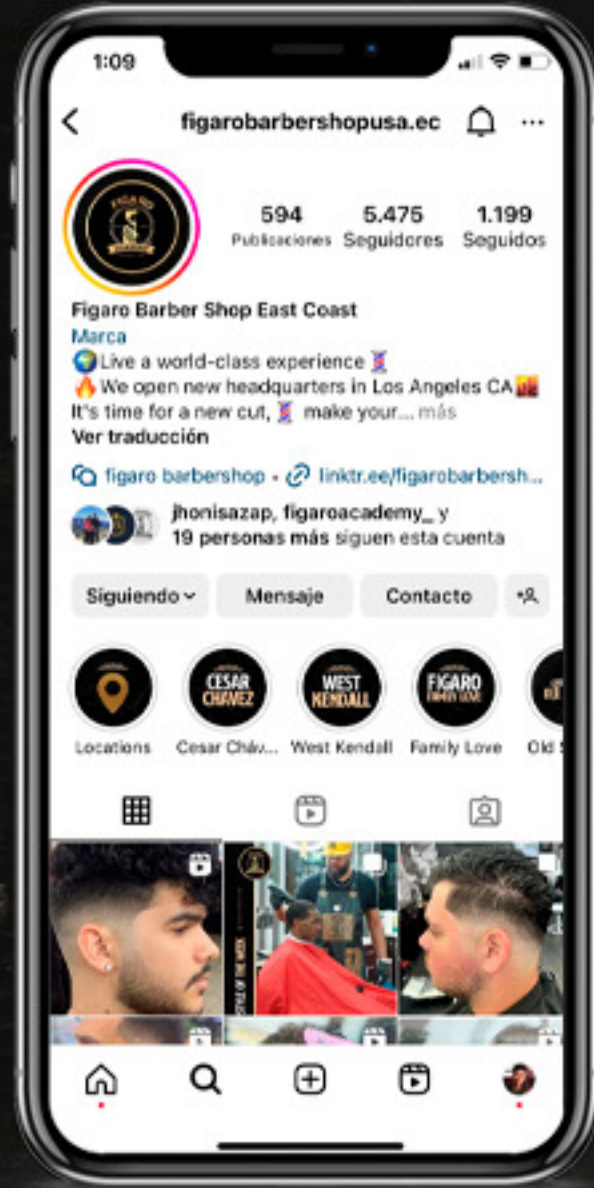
1:09

figarobarbershopusa.ec

594 Publicaciones
5.475 Seguidores
1.199 Seguidos

Figaro Barber Shop East Coast
Marca
🌍Live a world-class experience 💈
🔥We open new headquarters in Los Angeles CA🌇
It's time for a new cut, 💈 make your... más
Ver traducción

figaro barbershop • linktr.ee/figarobarbersh...

jhonisazap, figaroacademy_ y 19 personas más siguen esta cuenta

Siguiendo
Mensaje
Contacto

Locations
CESAR CHAVEZ
Cesar Cháv...
WEST KENDALL
West Kendall
FIGARO FAMILY LOVE
Family Love
Old

STYLE OF THE WEEK